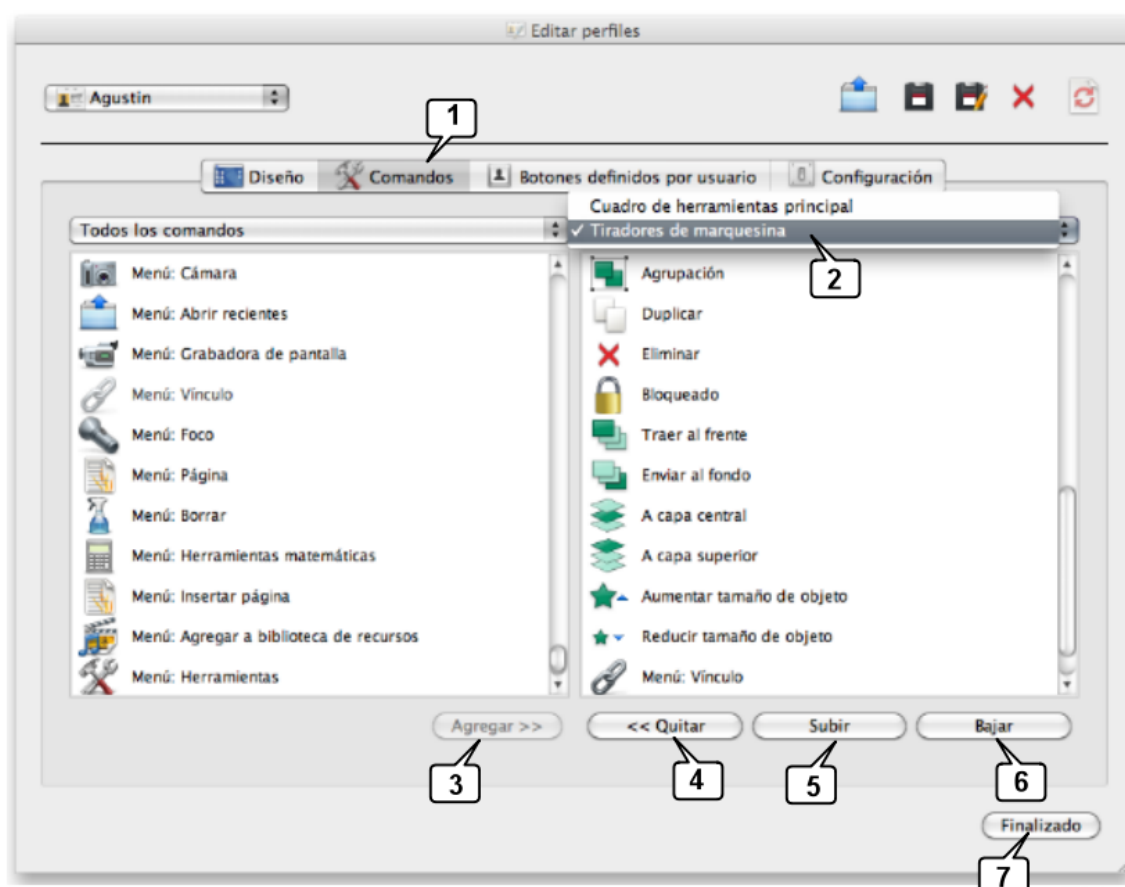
Editar perfiles

Agustin

1

Diseño | Comandos | Botones definidos por usuario | Configuración

Todos los comandos

Cuadro de herramientas principal
✓ Tiradores de marquesina

2

Menú: Cámara
Menú: Abrir recientes
Menú: Grabadora de pantalla
Menú: Vínculo
Menú: Foco
Menú: Página
Menú: Borrar
Menú: Herramientas matemáticas
Menú: Insertar página
Menú: Agregar a biblioteca de recursos
Menú: Herramientas

Agrupación
Duplicar
Eliminar
Bloqueado
Traer al frente
Enviar al fondo
A capa central
A capa superior
Aumentar tamaño de objeto
Reducir tamaño de objeto
Menú: Vínculo

Agregar >>
<< Quitar
Subir
Bajar

3
4
5
6

Finalizado

7